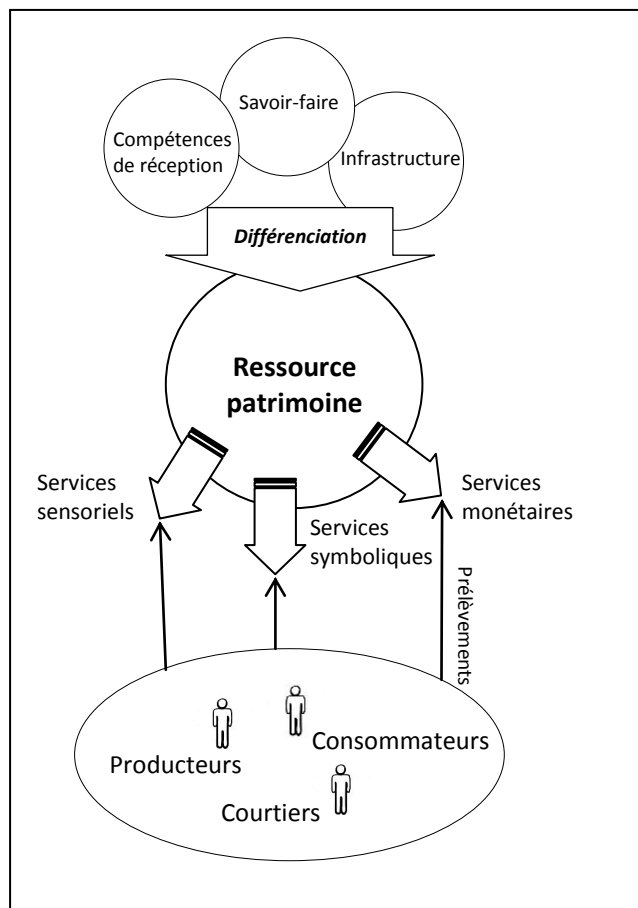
Savoir-faire

Compétences de réception

Infrastructure

Différenciation

Ressource patrimoine

Services sensoriels

Services symboliques

Services monétaires

Prélèvements

Consommateurs

Producteurs

Courtiers